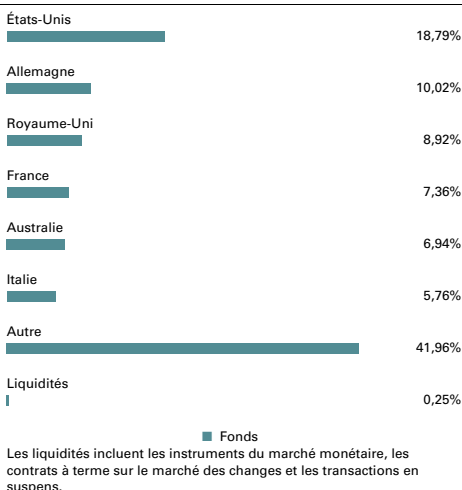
États-Unis
18,79%

Allemagne
10,02%

Royaume-Uni
8,92%

France
7,36%

Australie
6,94%

Italie
5,76%

Autre
41,96%

Liquidités
0,25%

Fonds

Les liquidités incluent les instruments du marché monétaire, les contrats à terme sur le marché des changes et les transactions en suspens.